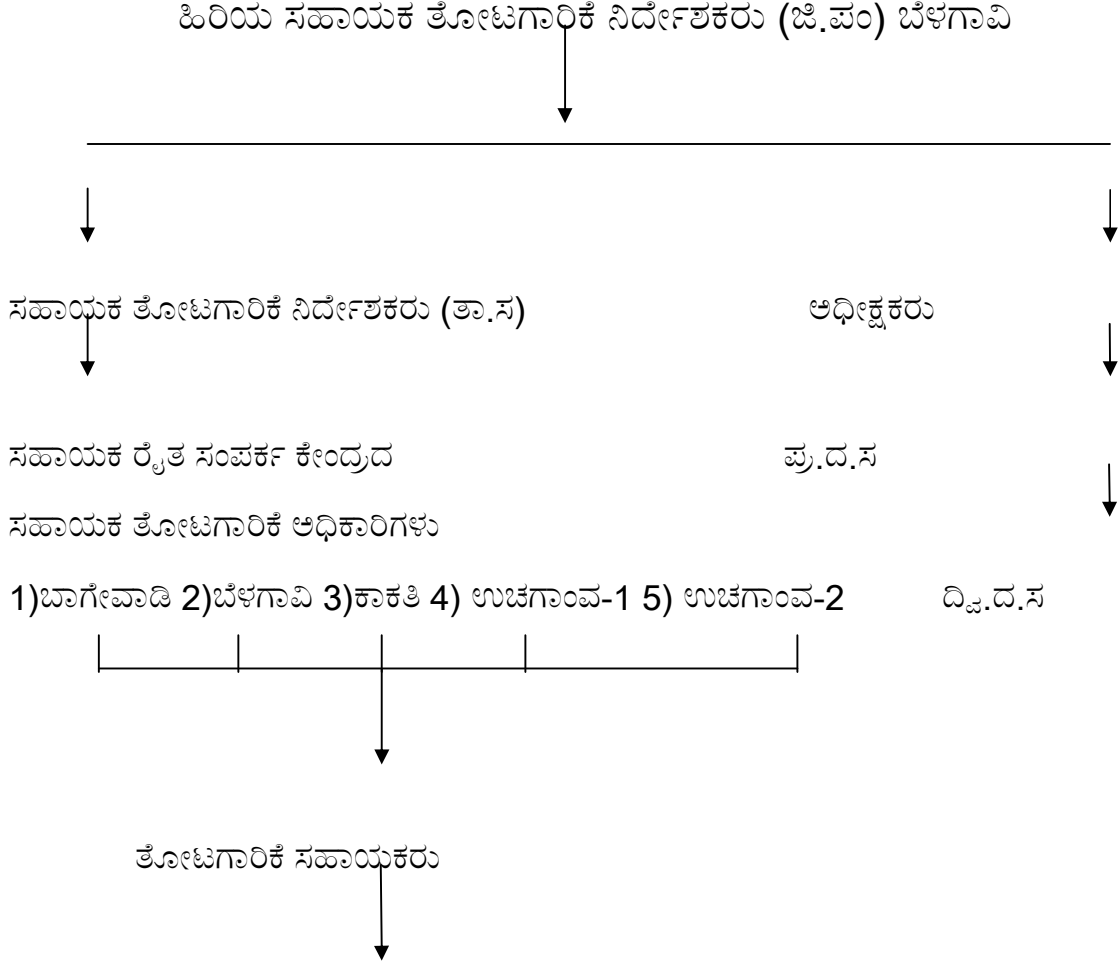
ಹಿರಿಯ ಸಹಾಯಕ ತೋಟಗಾರಿಕೆ ನಿರ್ದೇಶಕರು (ಜಿ.ಪಂ) ಬೆಳಗಾವಿ

ಸಹಾಯಕ ತೋಟಗಾರಿಕೆ ನಿರ್ದೇಶಕರು (ತಾ.ಸ)

ಅಧೀಕ್ಷಕರು

ಸಹಾಯಕ ರೈತ ಸಂಪರ್ಕ ಕೇಂದ್ರದ ಸಹಾಯಕ ತೋಟಗಾರಿಕೆ ಅಧಿಕಾರಿಗಳು

ಪ್ರ.ದ.ಸ

1)ಬಾಗೇವಾಡಿ 2)ಬೆಳಗಾವಿ 3)ಕಾಕತಿ 4) ಉಚಗಾಂವ-1 5) ಉಚಗಾಂವ-2

ದ್ವಿ.ದ.ಸ

ತೋಟಗಾರಿಕೆ ಸಹಾಯಕರು